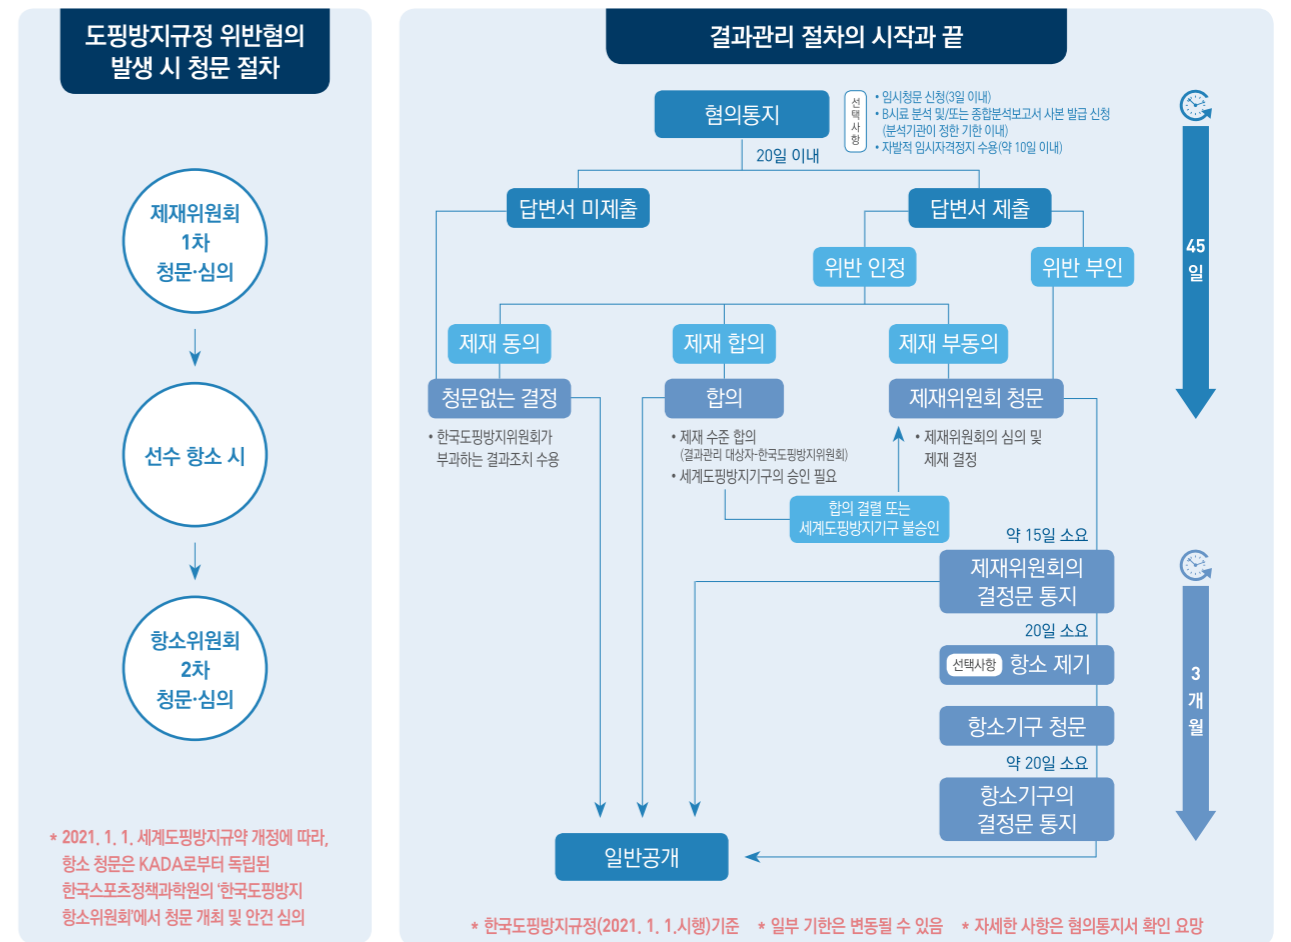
도핑방지규정 위반혐의 발생 시 청문 절차

제재위원회 1차 청문·심의

선수 항소 시

항소위원회 2차 청문·심의

* 2021. 1. 1. 세계도핑방지규약 개정에 따라, 항소 청문은 KADA로부터 독립된 한국스포츠정책과학원의 '한국도핑방지 항소위원회'에서 청문 개최 및 안건 심의

결과관리 절차의 시작과 끝

혐의통지

선택사항
• 임시청문 신청(3일 이내)
• B시료 분석 및/또는 종합분석보고서 사본 발급 신청 (분석기관이 정한 기한 이내)
• 자발적 임시자격정지 수용(약 10일 이내)

20일 이내

45일

답변서 미제출

답변서 제출

위반 인정

위반 부인

제재 동의

제재 합의

제재 부동의

청문없는 결정

• 한국도핑방지위원회가 부과하는 결과조치 수용

합의

• 제재 수준 합의 (결과관리 대상자-한국도핑방지위원회)
• 세계도핑방지기구의 승인 필요

제재위원회 청문

• 제재위원회의 심의 및 제재 결정

합의 결렬 또는 세계도핑방지기구 불승인

약 15일 소요

제재위원회의 결정문 통지

3개월

20일 소요

선택사항 항소 제기

항소기구 청문

약 20일 소요

항소기구의 결정문 통지

일반공개

* 한국도핑방지규정(2021. 1. 1.시행)기준 * 일부 기한은 변동될 수 있음 * 자세한 사항은 혐의통지서 확인 요망